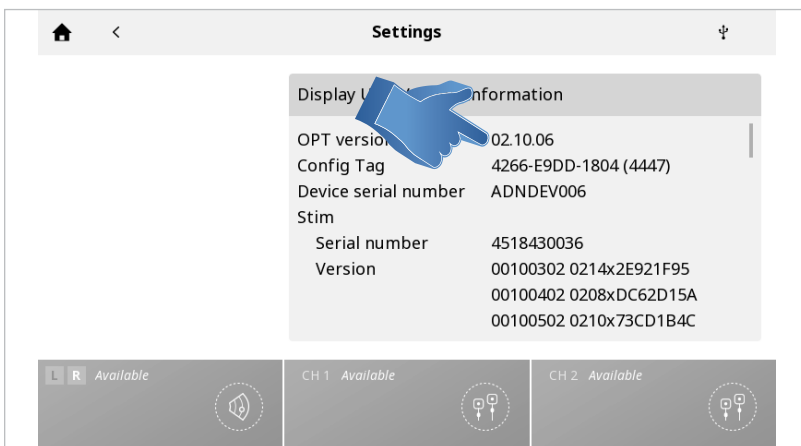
<
Settings

Display U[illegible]nformation

OPT versio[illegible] 02.10.06
Config Tag 4266-E9DD-1804 (4447)
Device serial number ADNDEV006
Stim
Serial number 4518430036
Version 00100302 0214x2E921F95
00100402 0208xDC62D15A
00100502 0210x73CD1B4C

L R Available
CH 1 Available
CH 2 Available